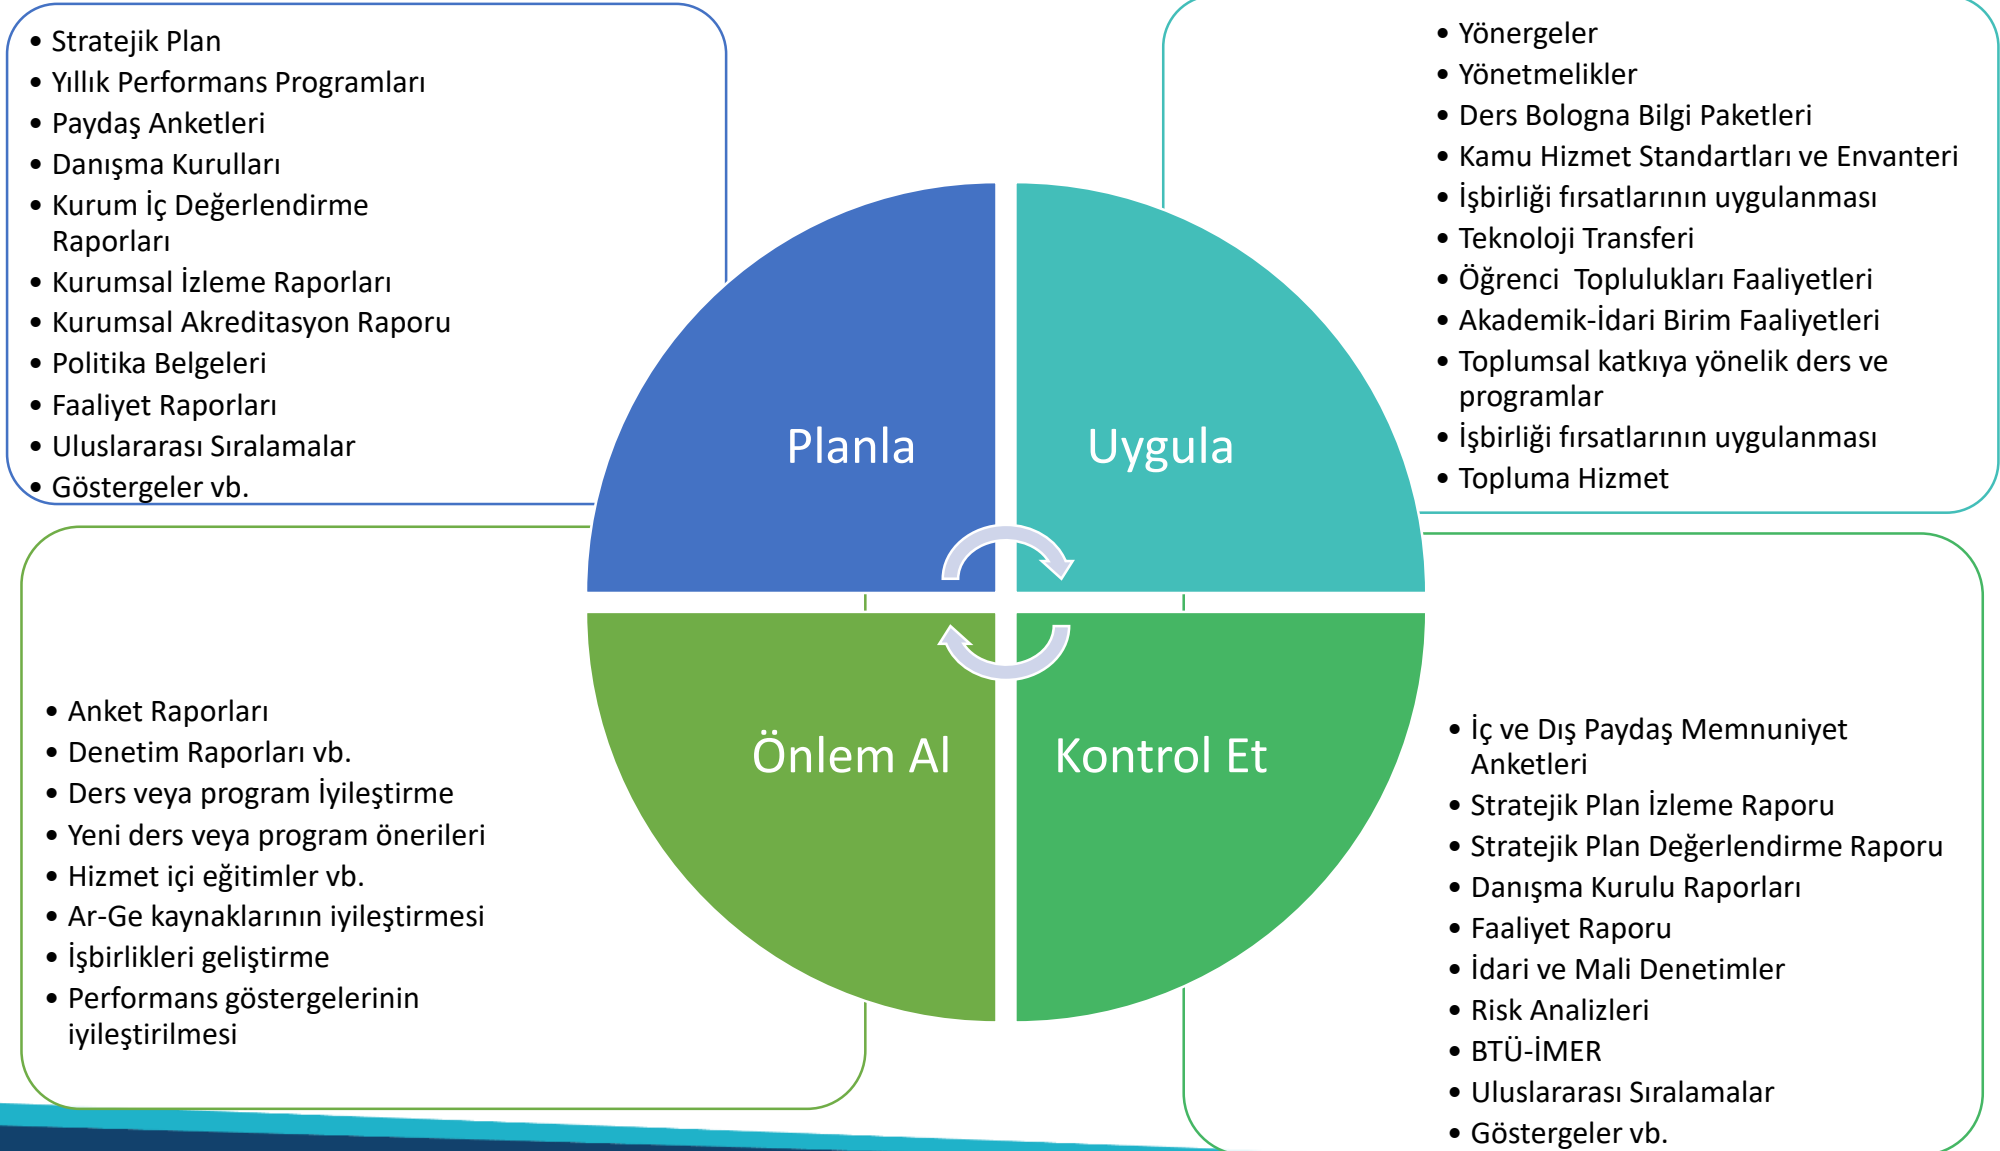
• Stratejik Plan
• Yıllık Performans Programları
• Paydaş Anketleri
• Danışma Kurulları
• Kurum İç Değerlendirme Raporları
• Kurumsal İzleme Raporları
• Kurumsal Akreditasyon Raporu
• Politika Belgeleri
• Faaliyet Raporları
• Uluslararası Sıralamalar
• Göstergeler vb.

• Yönergeler
• Yönetmelikler
• Ders Bologna Bilgi Paketleri
• Kamu Hizmet Standartları ve Envanteri
• İşbirliği fırsatlarının uygulanması
• Teknoloji Transferi
• Öğrenci Toplulukları Faaliyetleri
• Akademik-İdari Birim Faaliyetleri
• Toplumsal katkıya yönelik ders ve programlar
• İşbirliği fırsatlarının uygulanması
• Topluma Hizmet

Planla

Uygula

Önlem Al

Kontrol Et

• Anket Raporları
• Denetim Raporları vb.
• Ders veya program İyileştirme
• Yeni ders veya program önerileri
• Hizmet içi eğitimler vb.
• Ar-Ge kaynaklarının iyileştirmesi
• İşbirlikleri geliştirme
• Performans göstergelerinin iyileştirilmesi

• İç ve Dış Paydaş Memnuniyet Anketleri
• Stratejik Plan İzleme Raporu
• Stratejik Plan Değerlendirme Raporu
• Danışma Kurulu Raporları
• Faaliyet Raporu
• İdari ve Mali Denetimler
• Risk Analizleri
• BTÜ-İMER
• Uluslararası Sıralamalar
• Göstergeler vb.